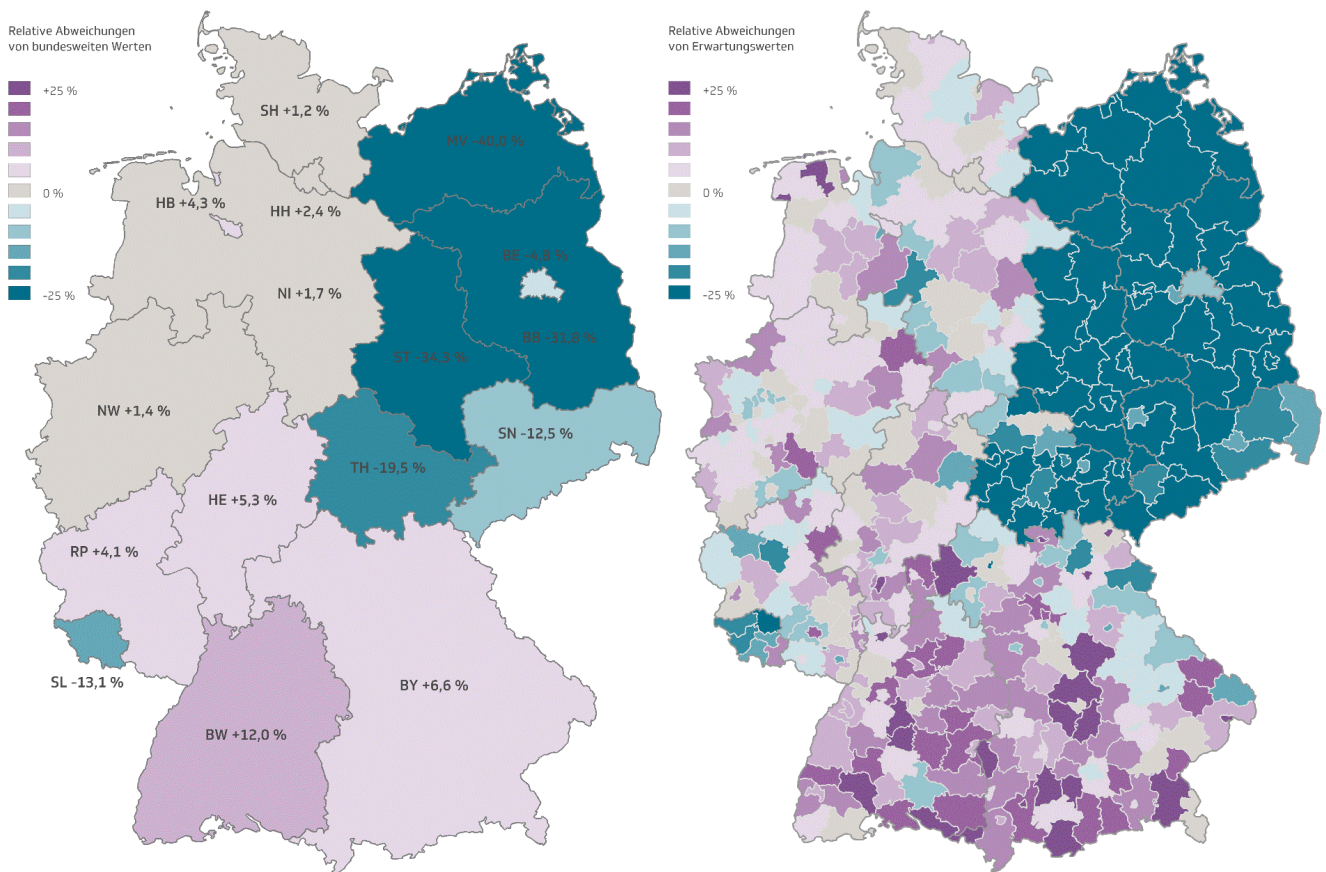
Relative Abweichungen von bundesweiten Werten

+25 %

0 %

-25 %

SH +1,2 %

MV -40,0 %

HB +4,3 %

HH +2,4 %

BE -4,8 %

NI +1,7 %

ST -34,3 %

BB -31,8 %

NW +1,4 %

SN -12,5 %

TH -19,5 %

HE +5,3 %

RP +4,1 %

SL -13,1 %

BY +6,6 %

BW +12,0 %

Relative Abweichungen von Erwartungswerten

+25 %

0 %

-25 %